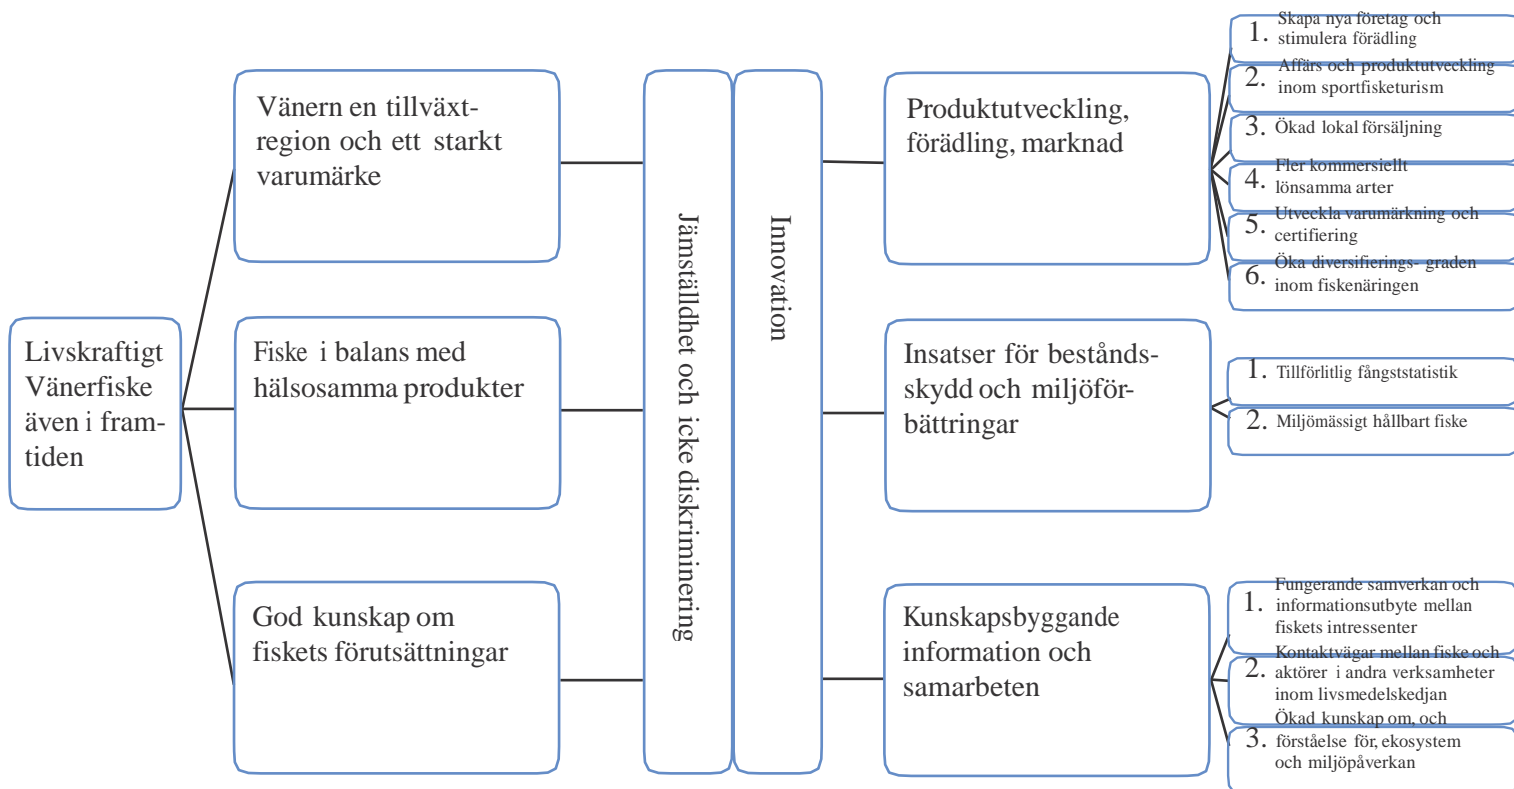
Livskraftigt Vänerfiske även i framtiden

Vänern en tillväxtregion och ett starkt varumärke

Fiske i balans med hälsosamma produkter

God kunskap om fiskets förutsättningar

Jämställdhet och icke diskriminering

Innovation

Produktutveckling, förädling, marknad

1. Skapa nya företag och stimulera förädling
2. Affärs och produktutveckling inom sportfisketurism
3. Ökad lokal försäljning
4. Fler kommersiellt lönsamma arter
5. Utveckla varumärkning och certifiering
6. Öka diversifierings- graden inom fiskenäringen

Insatser för beståndsskydd och miljöförbättringar

1. Tillförlitlig fångststatistik
2. Miljömässigt hållbart fiske

Kunskapsbyggande information och samarbeten

1. Fungerande samverkan och informationsutbyte mellan fiskets intressenter
2. Kontaktvägar mellan fiske och aktörer i andra verksamheter inom livsmedelskedjan
3. Ökad kunskap om, och förståelse för, ekosystem och miljöpåverkan